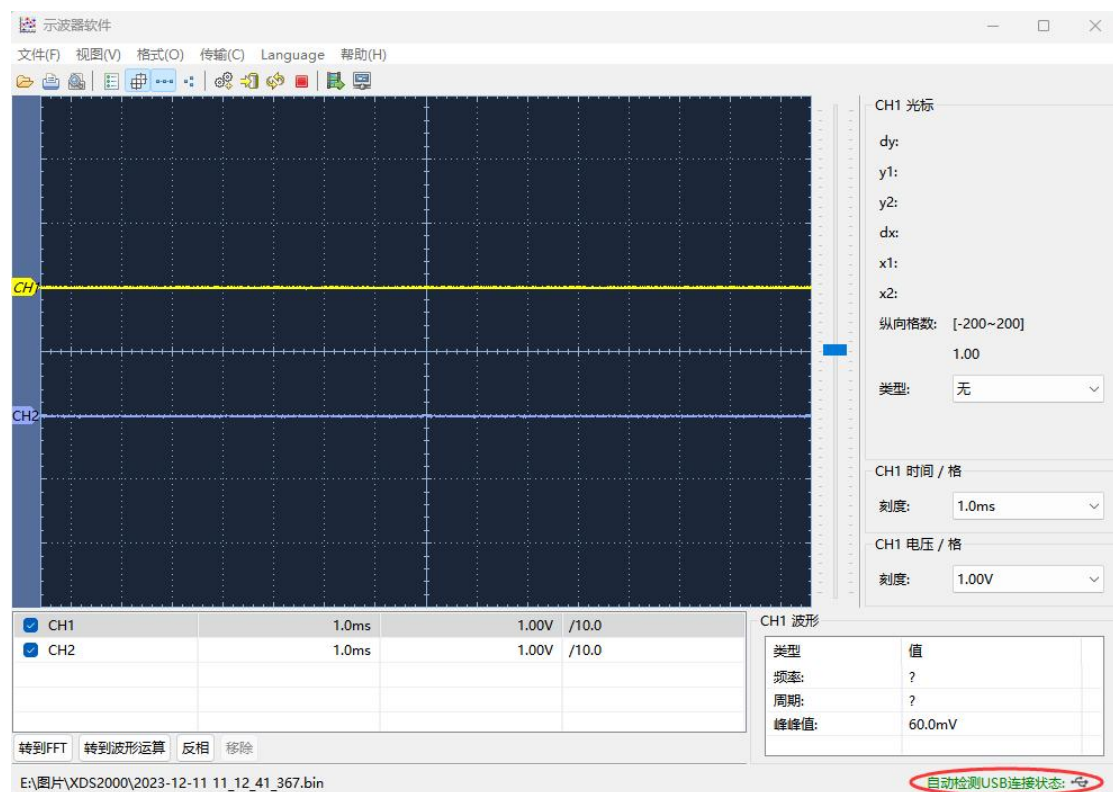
示波器软件

文件(F) 视图(V) 格式(O) 传输(C) Language 帮助(H)

CH1
CH2

CH1 光标
dy:
y1:
y2:
dx:
x1:
x2:
纵向格数: [-200~200]
1.00
类型: 无

CH1 时间 / 格
刻度: 1.0ms

CH1 电压 / 格
刻度: 1.00V

| | | | |
|---|---|---|---|
| CH1 | 1.0ms | 1.00V | /10.0 |
| CH2 | 1.0ms | 1.00V | /10.0 |

转到FFT 转到波形运算 反相 移除

CH1 波形

| 类型 | 值 |
|---|---|
| 频率: | ? |
| 周期: | ? |
| 峰峰值: | 60.0mV |

E:\图片\XDS2000\2023-12-11 11_12_41_367.bin

自动检测USB连接状态: